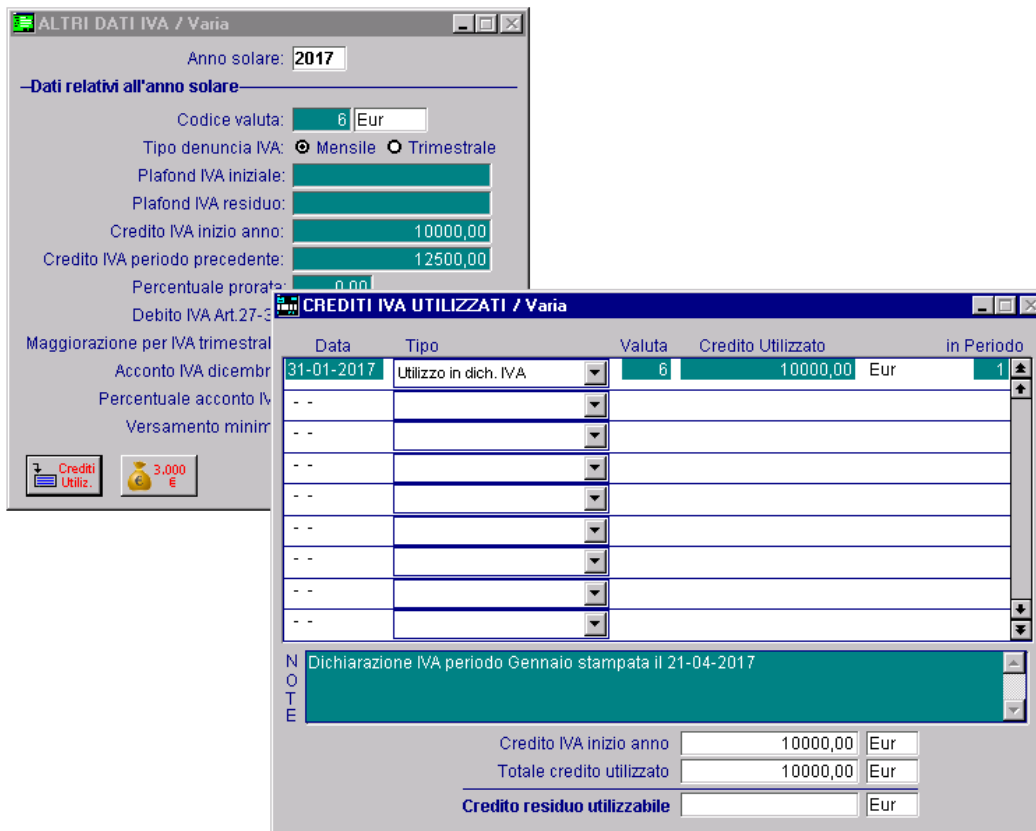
ALTRI DATI IVA / Varia

Anno solare: 2017

Dati relativi all'anno solare

Codice valuta: 6 Eur

Tipo denuncia IVA: Mensile Trimestrale

Plafond IVA iniziale:

Plafond IVA residuo:

Credito IVA inizio anno: 10000,00

Credito IVA periodo precedente: 12500,00

Percentuale prorata: 0,00

Debito IVA Art.27-3

Maggiorazione per IVA trimestral

Acconto IVA dicembr

Percentuale acconto IV

Versamento minim

Crediti Utiliz.

3.000 €

CREDITI IVA UTILIZZATI / Varia

| Data | Tipo | Valuta | Credito Utilizzato | | in Periodo |
|---|---|---|---|---|---|
| 31-01-2017 | Utilizzo in dich. IVA | 6 | 10000,00 | Eur | 1 |
| - - | | | | | |
| - - | | | | | |
| - - | | | | | |
| - - | | | | | |
| - - | | | | | |
| - - | | | | | |
| - - | | | | | |
| - - | | | | | |

NOTE

Dichiarazione IVA periodo Gennaio stampata il 21-04-2017

Credito IVA inizio anno 10000,00 Eur

Totale credito utilizzato 10000,00 Eur

Credito residuo utilizzabile Eur